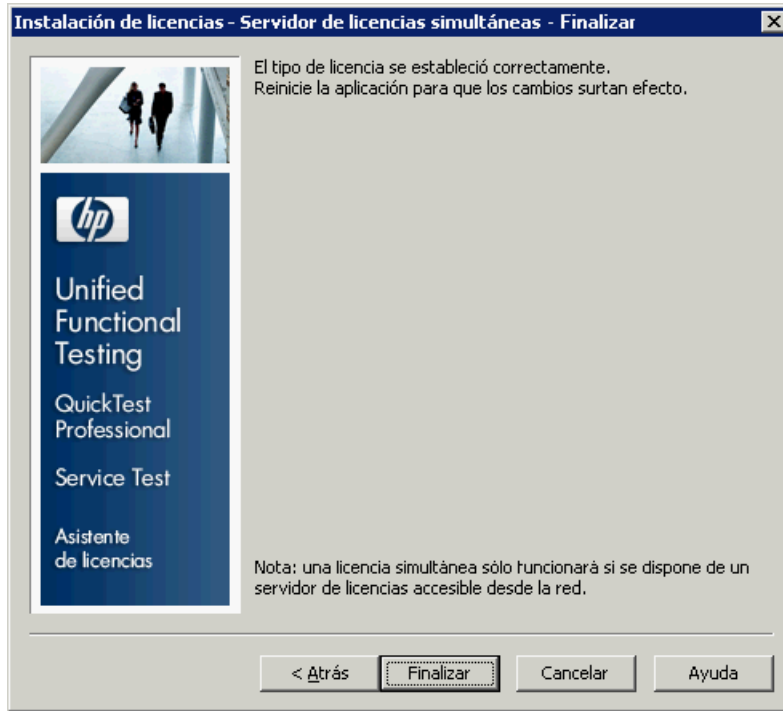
Instalación de licencias - Servidor de licencias simultáneas - Finalizar

El tipo de licencia se estableció correctamente.
Reinicie la aplicación para que los cambios surtan efecto.

hp

Unified Functional Testing

QuickTest Professional

Service Test

Asistente de licencias

Nota: una licencia simultánea sólo funcionará si se dispone de un servidor de licencias accesible desde la red.

< Atrás | Finalizar | Cancelar | Ayuda